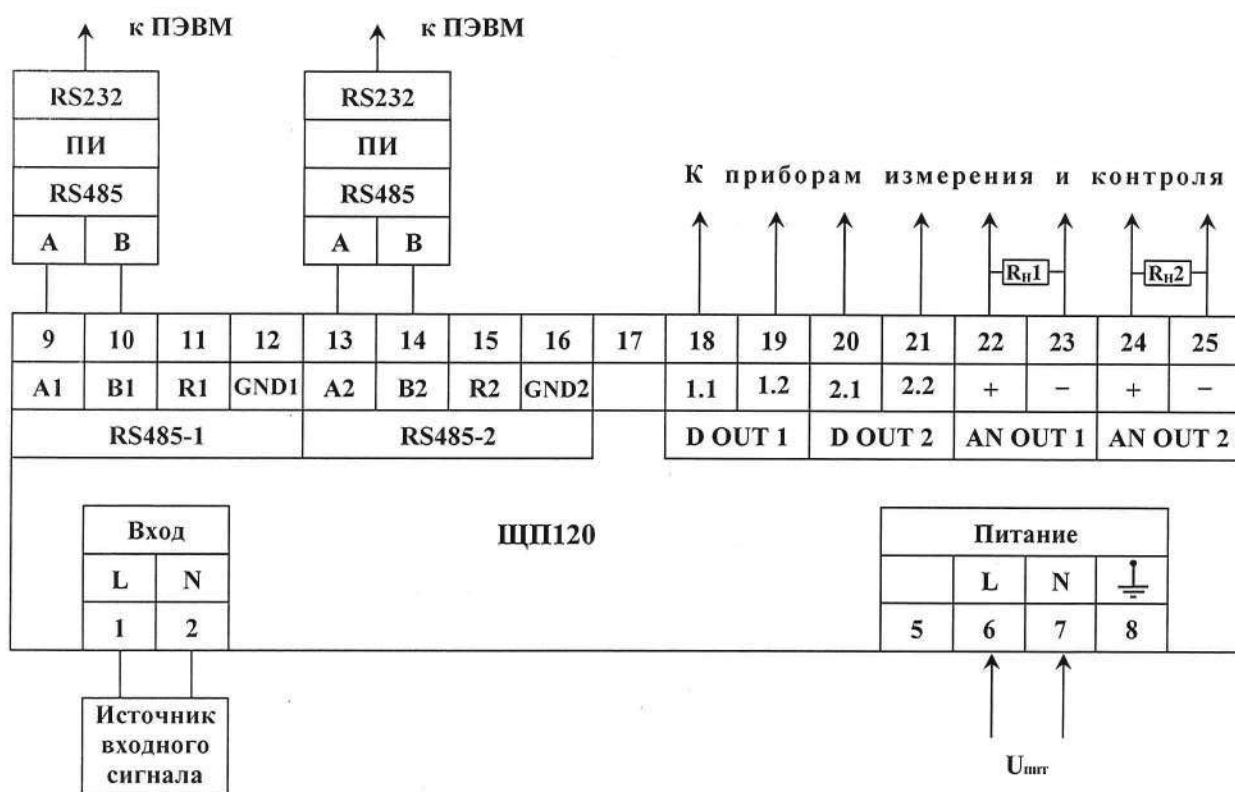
к ПЭВМ

RS232
ПИ
RS485

| A | B |
|---|---|

к ПЭВМ

RS232
ПИ
RS485

| A | B |
|---|---|

К приборам измерения и контроля

$R_н1$

$R_н2$

| 9 | 10 | 11 | 12 | 13 | 14 | 15 | 16 | 17 | 18 | 19 | 20 | 21 | 22 | 23 | 24 | 25 |
|---|---|---|---|---|---|---|---|---|---|---|---|---|---|---|---|---|
| A1 | B1 | R1 | GND1 | A2 | B2 | R2 | GND2 | | 1.1 | 1.2 | 2.1 | 2.2 | + | − | + | − |
| RS485-1 | | | | RS485-2 | | | | | D OUT 1 | | D OUT 2 | | AN OUT 1 | | AN OUT 2 | |

Вход

| L | N |
|---|---|
| 1 | 2 |

ЩП120

Питание

| | L | N | |
|---|---|---|---|
| 5 | 6 | 7 | 8 |

Источник входного сигнала

$U_{пит}$